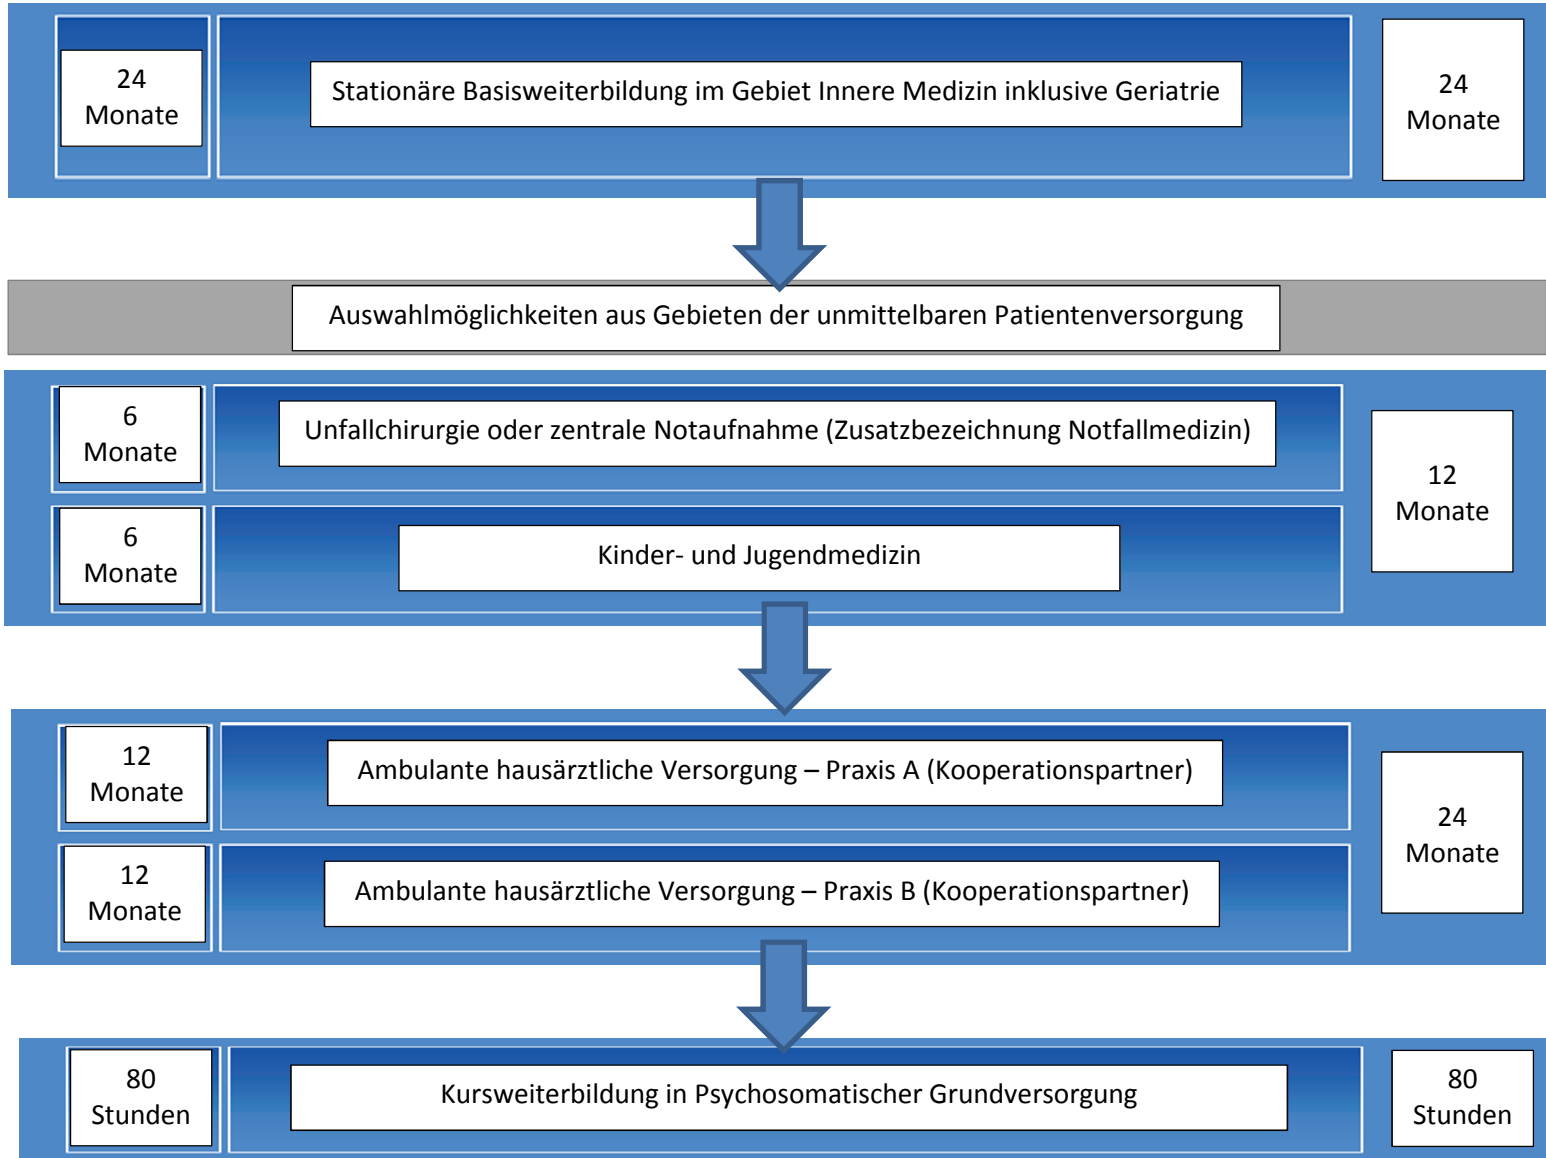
24
Monate

Stationäre Basisweiterbildung im Gebiet Innere Medizin inklusive Geriatrie

24
Monate

Auswahlmöglichkeiten aus Gebieten der unmittelbaren Patientenversorgung

6
Monate

Unfallchirurgie oder zentrale Notaufnahme (Zusatzbezeichnung Notfallmedizin)

6
Monate

Kinder- und Jugendmedizin

12
Monate

12
Monate

Ambulante hausärztliche Versorgung – Praxis A (Kooperationspartner)

12
Monate

Ambulante hausärztliche Versorgung – Praxis B (Kooperationspartner)

24
Monate

80
Stunden

Kursweiterbildung in Psychosomatischer Grundversorgung

80
Stunden